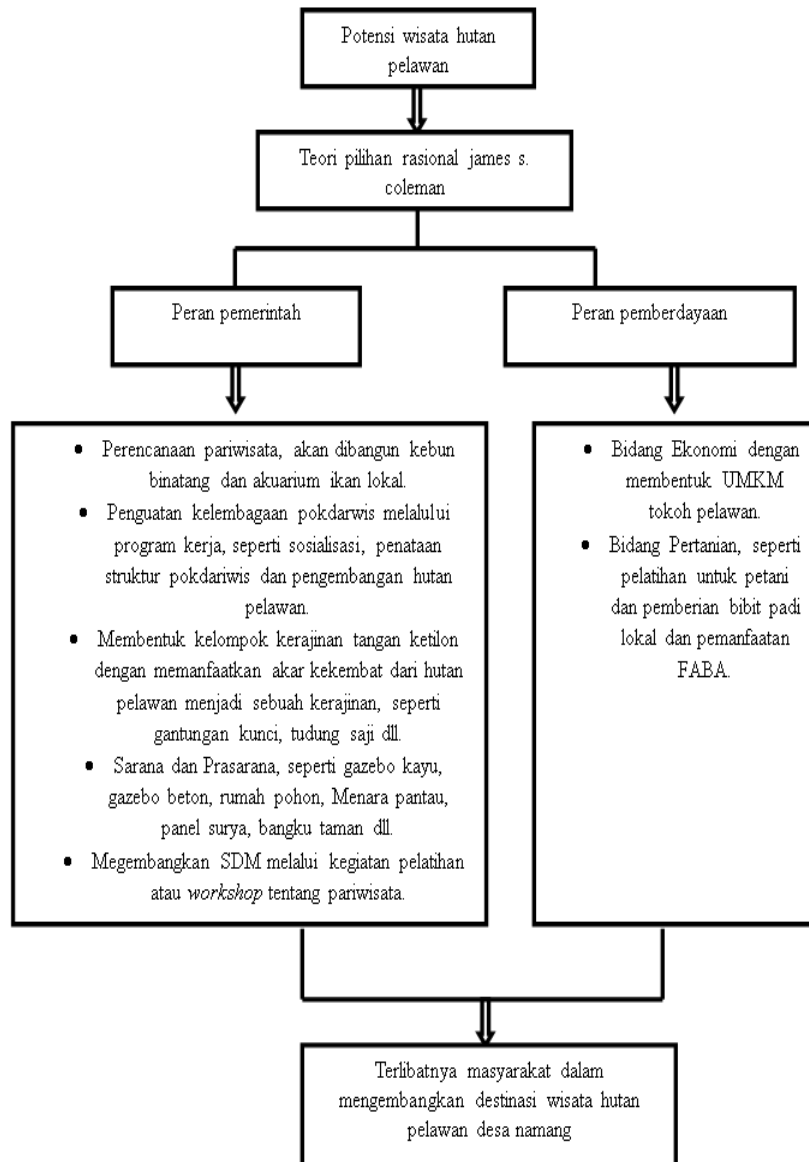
Potensi wisata hutan pelawan

Teori pilihan rasional james s. coleman

Peran pemerintah

Peran pemberdayaan

• Perencanaan pariwisata, akan dibangun kebun binatang dan akuarium ikan lokal.
• Penguatan kelembagaan pokdarwis melalului program kerja, seperti sosialisasi, penataan struktur pokdariwis dan pengembangan hutan pelawan.
• Membentuk kelompok kerajinan tangan ketilon dengan memanfaatkan akar kekembat dari hutan pelawan menjadi sebuah kerajinan, seperti gantungan kunci, tudung saji dll.
• Sarana dan Prasarana, seperti gazebo kayu, gazebo beton, rumah pohon, Menara pantau, panel surya, bangku taman dll.
• Megembangkan SDM melalui kegiatan pelatihan atau *workshop* tentang pariwisata.

• Bidang Ekonomi dengan membentuk UMKM tokoh pelawan.
• Bidang Pertanian, seperti pelatihan untuk petani dan pemberian bibit padi lokal dan pemanfaatan FABA.

Terlibatnya masyarakat dalam mengembangkan destinasi wisata hutan pelawan desa namang